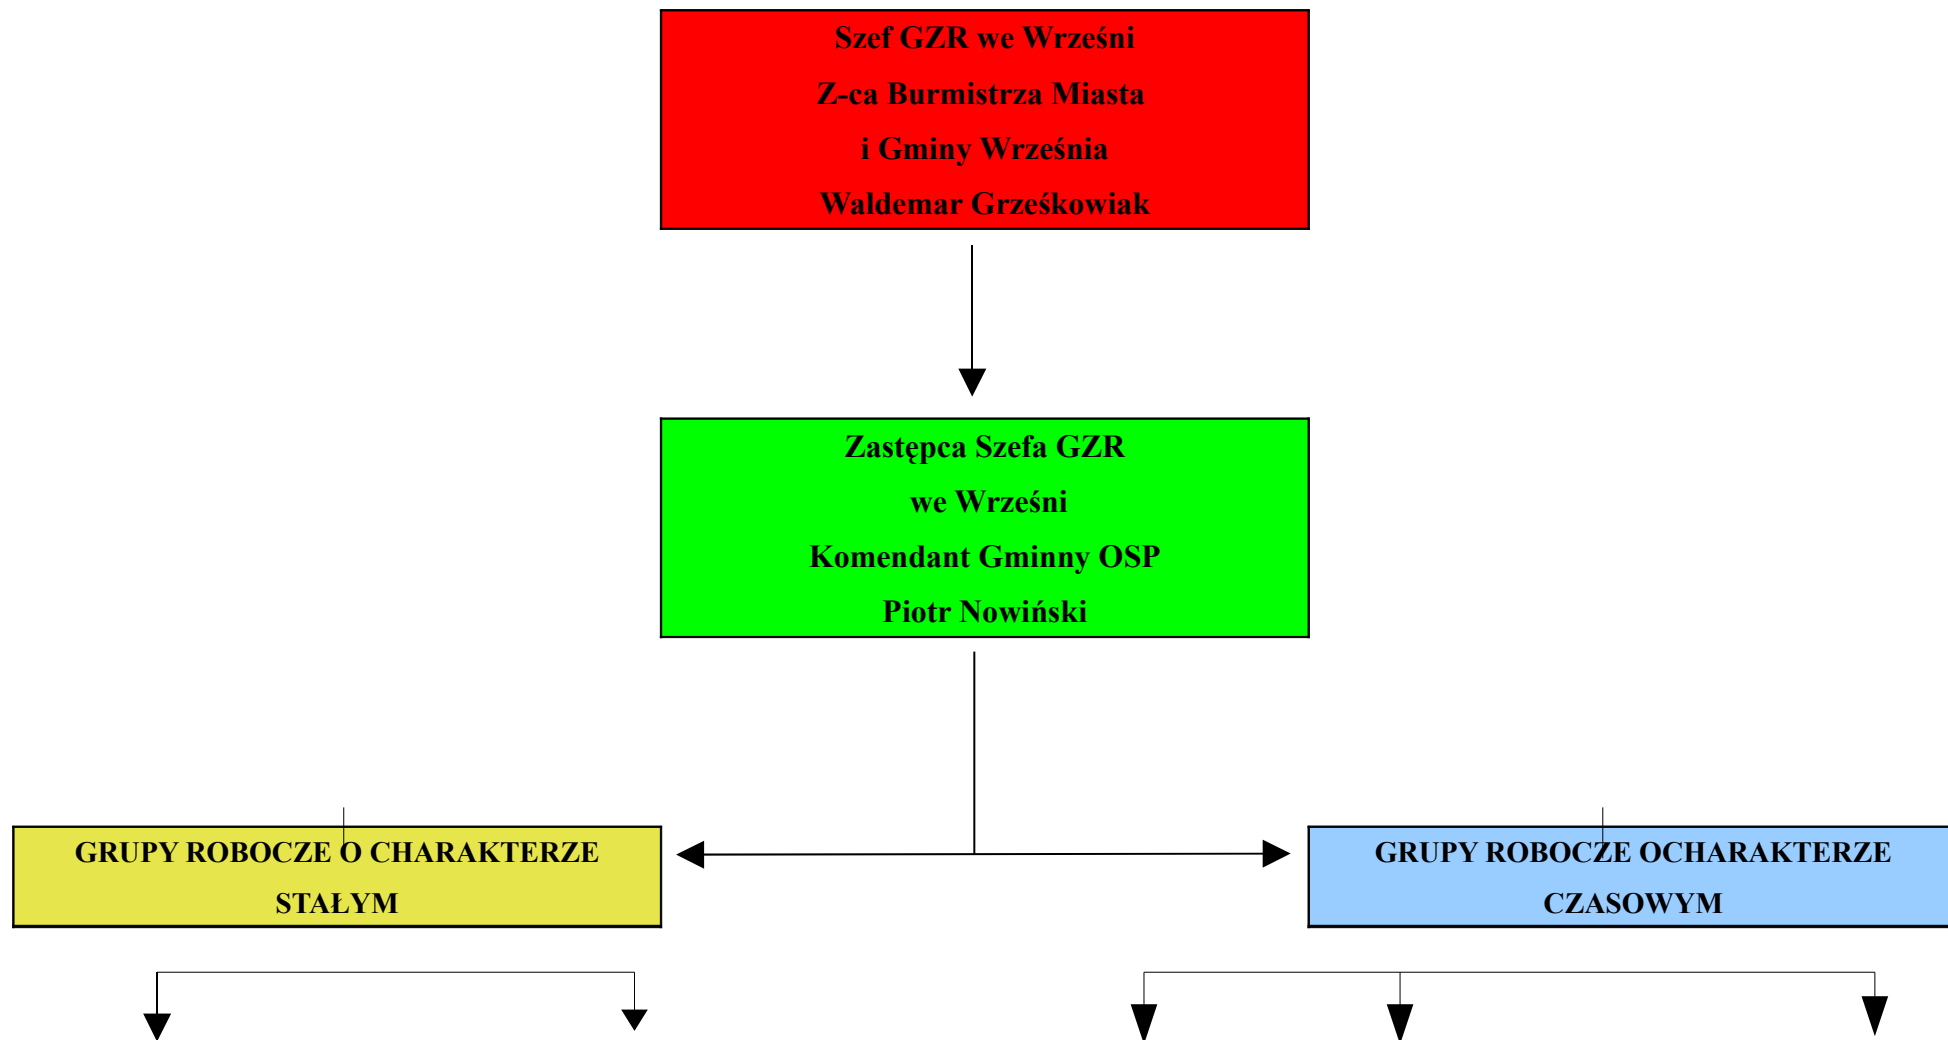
Szef GZR we Wrześni
Z-ca Burmistrza Miasta
i Gminy Września
Waldemar Grześkowiak

Zastępca Szefa GZR
we Wrześni
Komendant Gminny OSP
Piotr Nowiński

GRUPY ROBOCZE O CHARAKTERZE STAŁYM

GRUPY ROBOCZE OCHARAKTERZE CZASOWYM